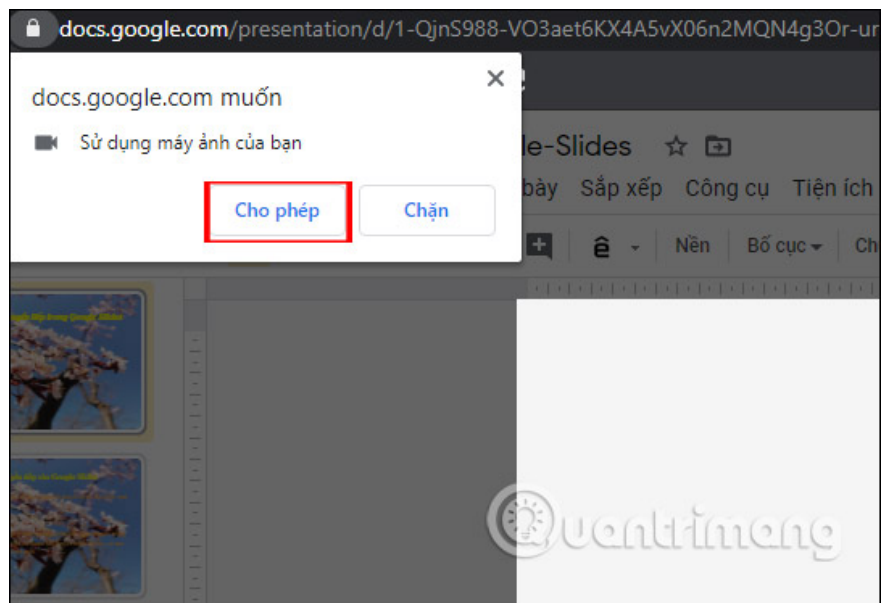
docs.google.com/presentation/d/1-QjnS988-VO3aet6KX4A5vX06n2MQN4g3Or-ur

docs.google.com muốn

Sử dụng máy ảnh của bạn

Cho phép

Chặn

le-Slides

bày Sắp xếp Công cụ Tiện ích

Nền Bố cục Ch

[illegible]

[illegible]

uantrimang